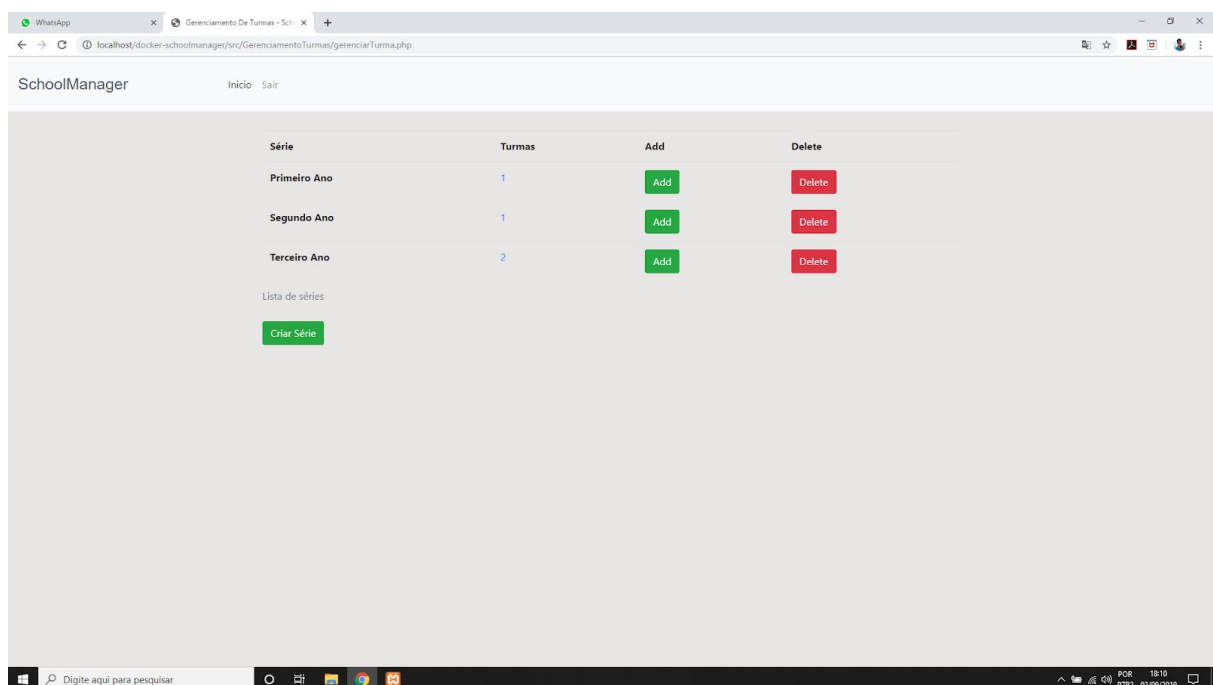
WhatsApp
Gerenciamento De Turmas - Sch
localhost/docker-schoolmanager/src/GerenciamentoTurmas/gerenciarTurma.php

SchoolManager
Inicio Sair

| Série | Turmas | Add | Delete |
|---|---|---|---|
| Primeiro Ano | 1 | Add | Delete |
| Segundo Ano | 1 | Add | Delete |
| Terceiro Ano | 2 | Add | Delete |

Lista de séries

Criar Série

Digite aqui para pesquisar
POR 18:10 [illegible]